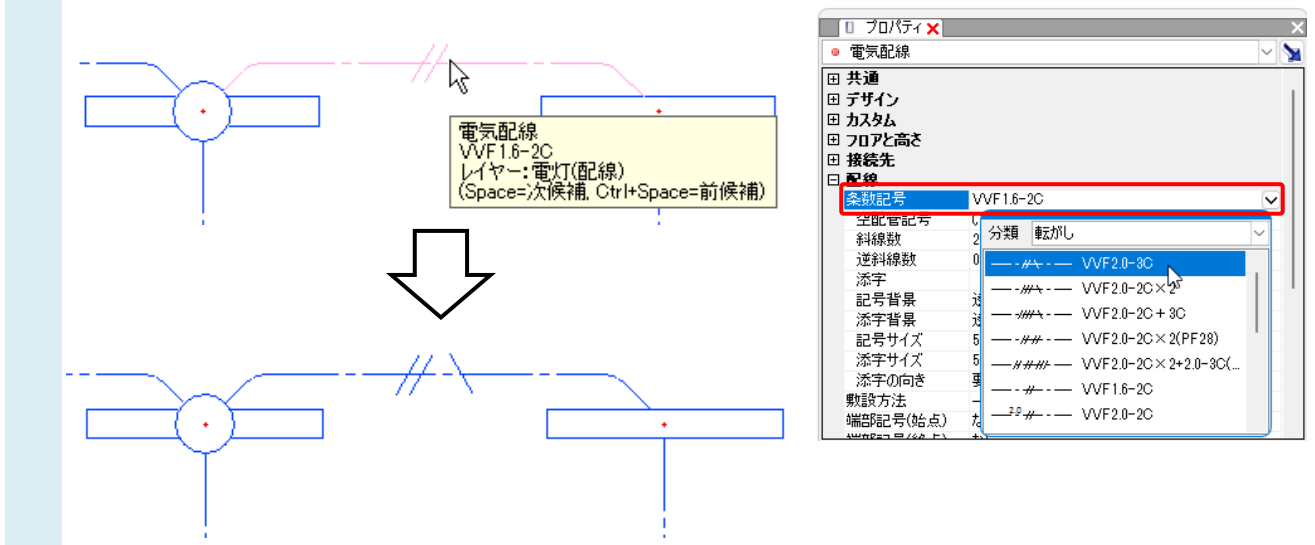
電気配線
VVF1.6-2C
レイヤー:電灯(配線)
(Space=次候補, Ctrl+Space=前候補)

プロパティ
電気配線
⊞ 共通
⊞ デザイン
⊞ カスタム
⊞ フロアと高さ
⊞ 接続先
⊟ 配線
条数記号 VVF1.6-2C
空配管記号
斜線数 2
逆斜線数 0
添字
記号背景
添字背景
記号サイズ 5
添字サイズ 5
添字の向き
敷設方法
端部記号(始点)
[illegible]

分類 転がし
VVF2.0-3C
VVF2.0-2C×2
VVF2.0-2C+3C
VVF2.0-2C×2(PF28)
VVF2.0-2C×2+2.0-3C(...
VVF1.6-2C
VVF2.0-2C